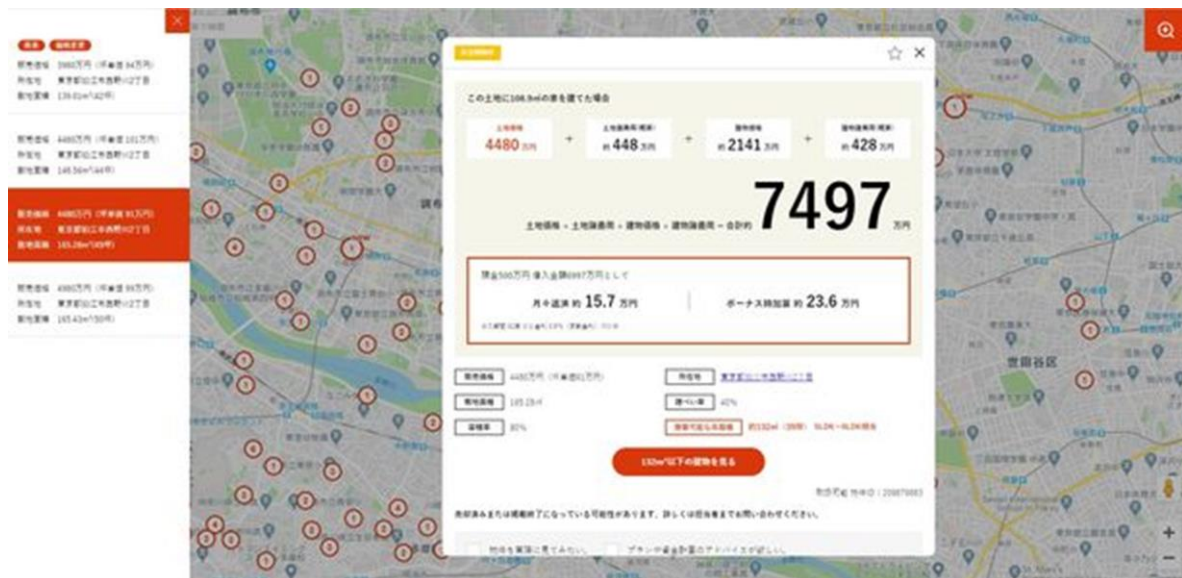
この土地に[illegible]の家を建てた場合

土地価格
4480 万円

土地諸費用（概算）
約 448 万円

建物価格
約 2141 万円

建物諸費用（概算）
約 428 万円

土地価格 + 土地諸費用 + 建物価格 + 建物諸費用 = 合計約 7497 万円

頭金500万円 借入金額6997万円として

月々返済 約 15.7 万円

ボーナス時加算 約 23.6 万円

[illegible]

販売価格 4480万円（坪単価81万円）

所在地 東京都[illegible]

敷地面積 165.28㎡

建ぺい率 40%

容積率 80%

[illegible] 約132㎡（39坪）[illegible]

132㎡以下の建物を見る

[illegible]

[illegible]

販売価格 3980万円（坪単価 94万円）
所在地 東京都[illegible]
敷地面積 139.01㎡（42坪）

販売価格 4480万円（坪単価 101万円）
所在地 東京都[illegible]
敷地面積 145.56㎡（44坪）

販売価格 4480万円（坪単価 81万円）
所在地 東京都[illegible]
敷地面積 165.28㎡（49坪）

販売価格 4980万円（坪単価 99万円）
所在地 東京都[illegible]
敷地面積 165.43㎡（50坪）

世田谷区